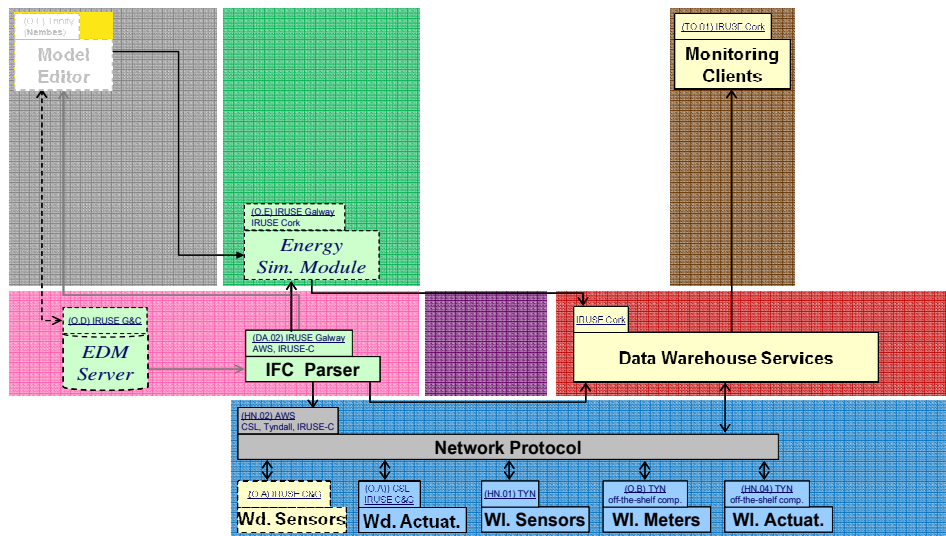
(O.L) Trinity
(Nembes)

Model Editor

(TO.01) IRUSE Cork

Monitoring Clients

(O.E) IRUSE Galway
IRUSE Cork

Energy Sim. Module

(O.D) IRUSE G&C

EDM Server

(DA.02) IRUSE Galway
AWS, IRUSE-C

IFC Parser

IRUSE Cork

Data Warehouse Services

(HN.02) AWS
CSL, Tyndall, IRUSE-C

Network Protocol

(O.A) IRUSE G&C

Wd. Sensors

(O.A) CSL
IRUSE C&C

Wd. Actuat.

(HN.01) TYN

Wl. Sensors

(O.B) TYN
off-the-shelf comp.

Wl. Meters

(HN.04) TYN
off-the-shelf comp.

Wl. Actuat.